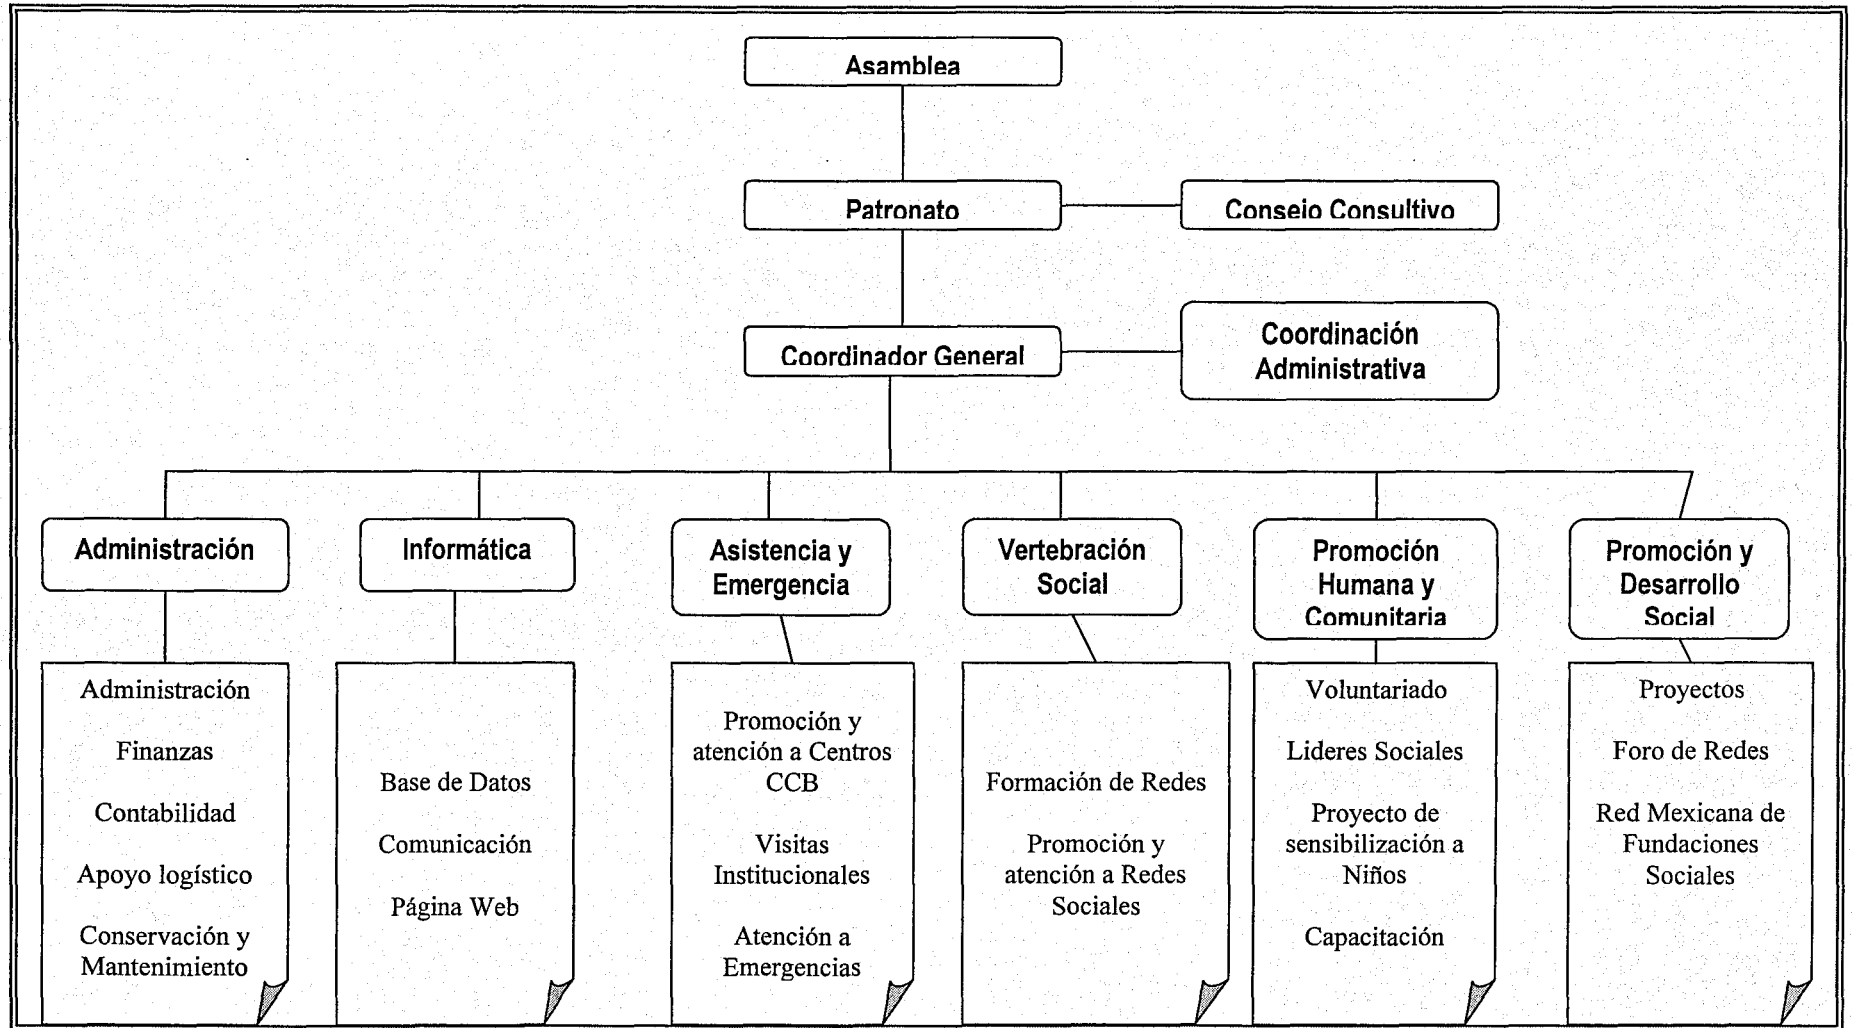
Asamblea

Patronato

Conseio Consultivo

Coordinador General

Coordinación Administrativa

Administración

Informática

Asistencia y Emergencia

Vertebración Social

Promoción Humana y Comunitaria

Promoción y Desarrollo Social

Administración

Finanzas

Contabilidad

Apoyo logístico

Conservación y Mantenimiento

Base de Datos

Comunicación

Página Web

Promoción y atención a Centros CCB

Visitas Institucionales

Atención a Emergencias

Formación de Redes

Promoción y atención a Redes Sociales

Voluntariado

Lideres Sociales

Proyecto de sensibilización a Niños

Capacitación

Proyectos

Foro de Redes

Red Mexicana de Fundaciones Sociales